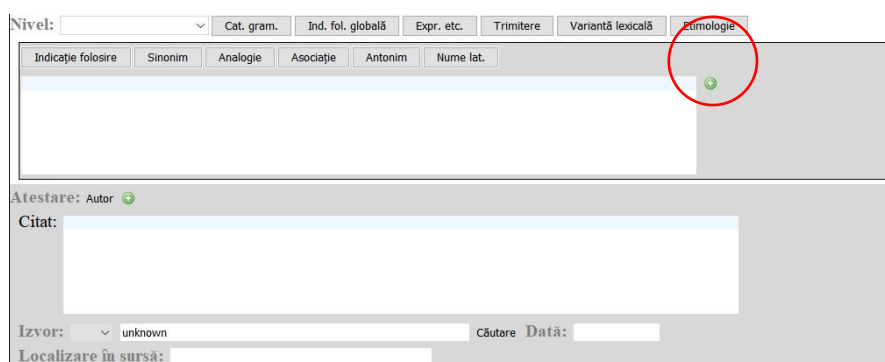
Nivel: Cat. gram. Ind. fol. globală Expr. etc. Trimitere Variantă lexicală Etimologie

Indicație folosire Sinonim Analogie Asociație Antonim Nume lat.

Atestare: Autor

Citat:

Izvor: unknown Căutare Dată:

Localizare în sursă: